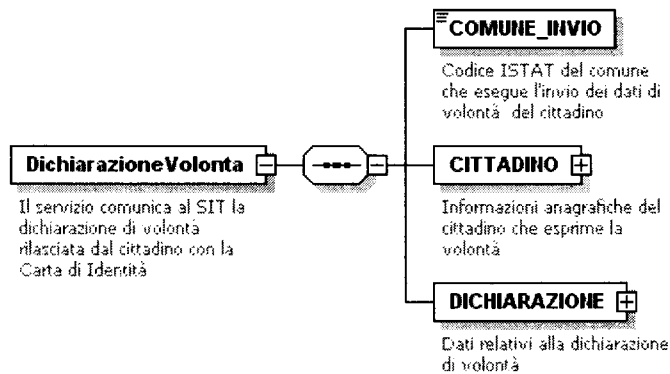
DichiarazioneVolonta

Il servizio comunica al SIT la dichiarazione di volontà rilasciata dal cittadino con la Carta di Identità

COMUNE_INVIO

Codice ISTAT del comune che esegue l'invio dei dati di volontà del cittadino

CITTADINO

Informazioni anagrafiche del cittadino che esprime la volontà

DICHIARAZIONE

Dati relativi alla dichiarazione di volontà